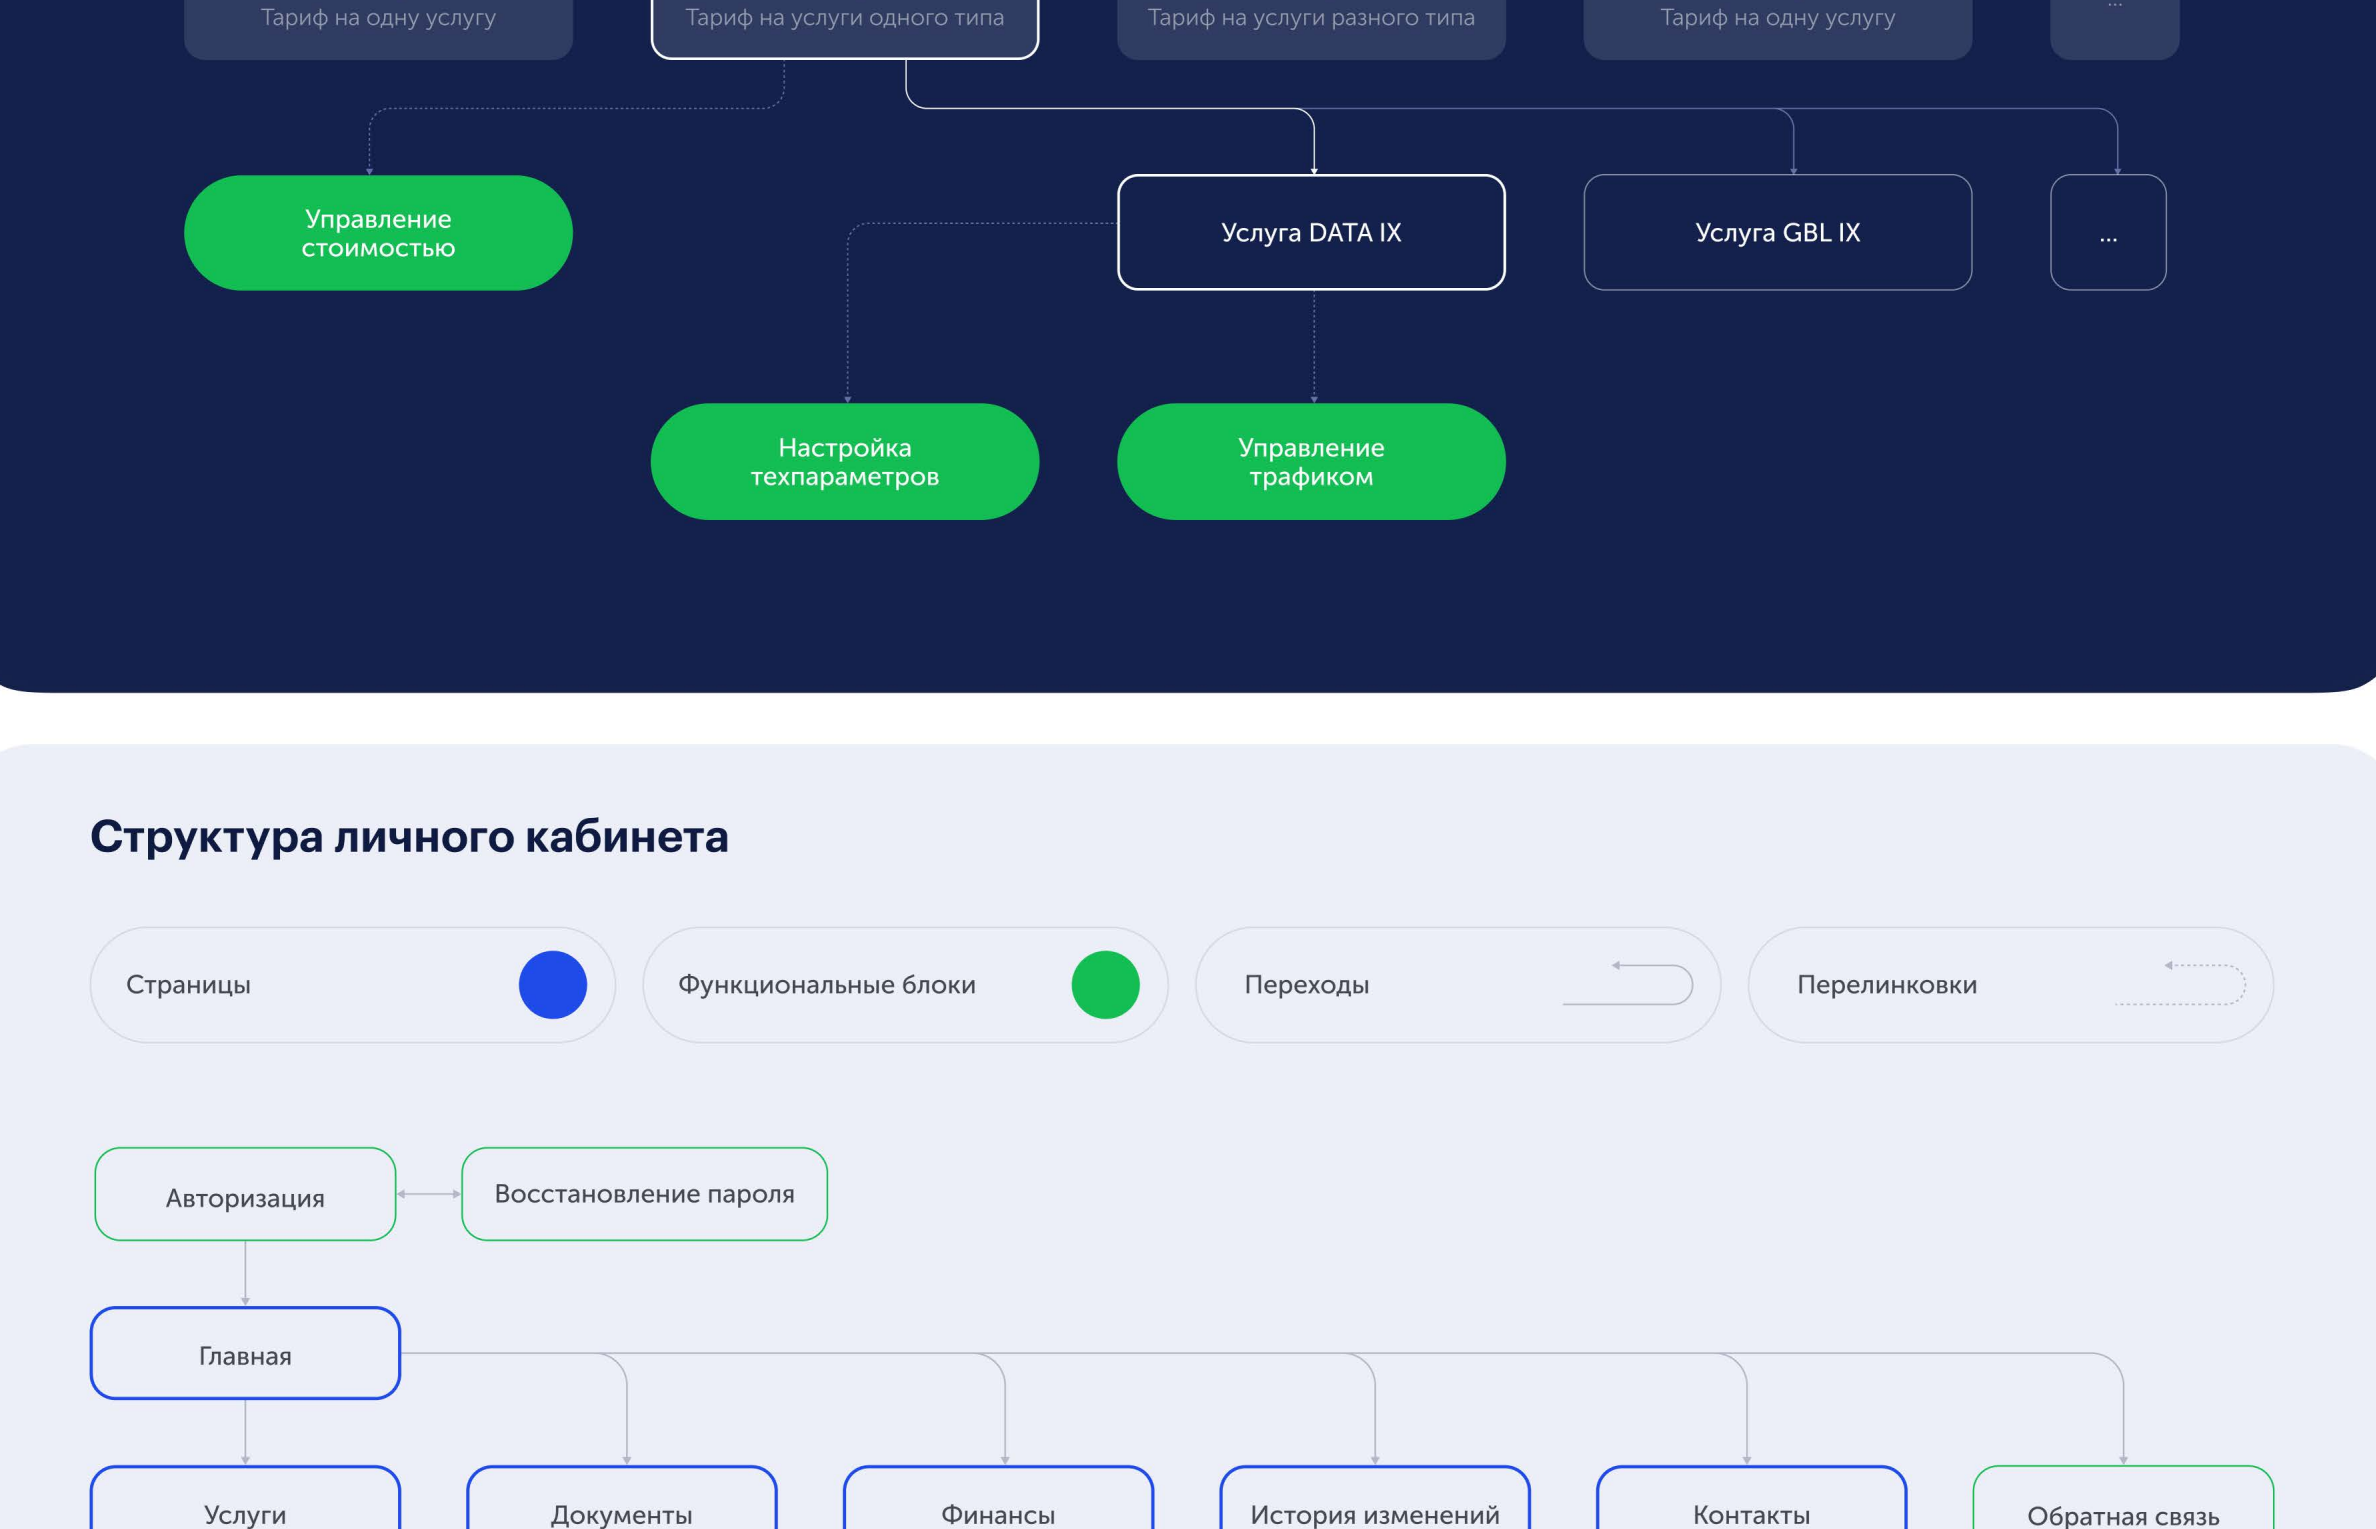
Тариф на одну услугу

Тариф на услуги одного типа

Тариф на услуги разного типа

Тариф на одну услугу

...

Управление стоимостью

Услуга DATA IX

Услуга GBL IX

...

Настройка техпараметров

Управление трафиком

Структура личного кабинета

Страницы

Функциональные блоки

Переходы

Перелинковки

Авторизация

Восстановление пароля

Главная

Услуги

Документы

Финансы

История изменений

Контакты

Обратная связь